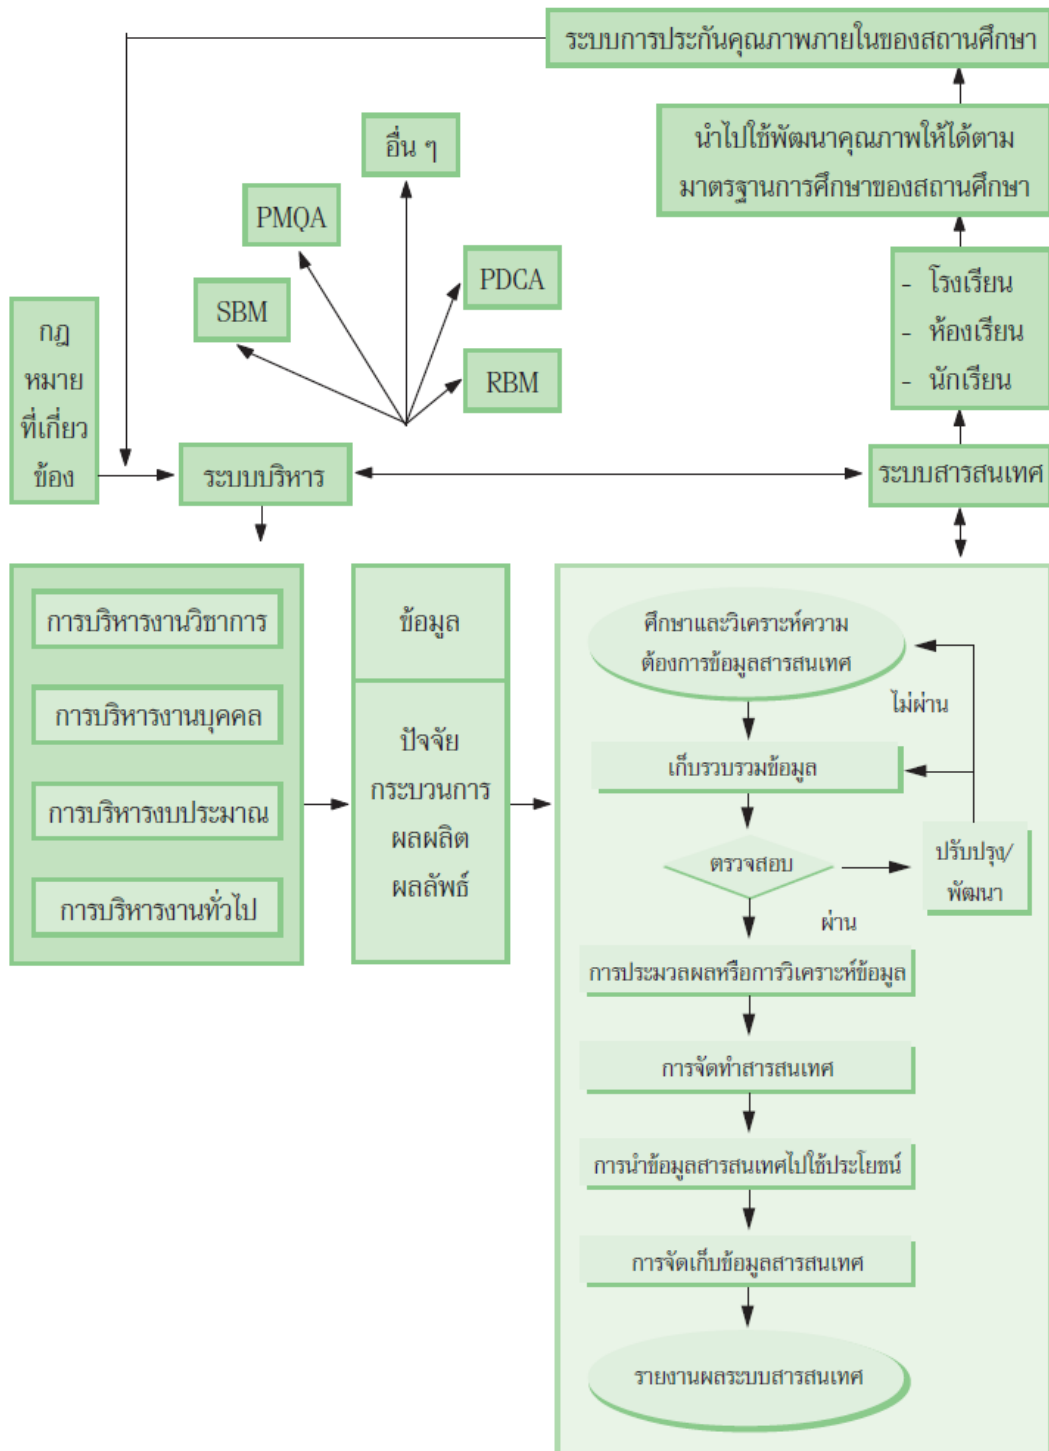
ระบบการประกันคุณภาพภายในของสถานศึกษา

นำไปใช้พัฒนาคุณภาพให้ได้ตามมาตรฐานการศึกษาของสถานศึกษา

อื่น ๆ

PMQA

PDCA

SBM

RBM

- โรงเรียน
- ห้องเรียน
- นักเรียน

กฎหมายที่เกี่ยวข้อง

ระบบบริหาร

ระบบสารสนเทศ

การบริหารงานวิชาการ

การบริหารงานบุคคล

การบริหารงบประมาณ

การบริหารงานทั่วไป

ข้อมูล

ปัจจัย
กระบวนการ
ผลผลิต
ผลลัพธ์

ศึกษาและวิเคราะห์ความต้องการข้อมูลสารสนเทศ

ไม่ผ่าน

เก็บรวบรวมข้อมูล

ตรวจสอบ

ปรับปรุง/พัฒนา

ผ่าน

การประมวลผลหรือการวิเคราะห์ข้อมูล

การจัดทำสารสนเทศ

การนำข้อมูลสารสนเทศไปใช้ประโยชน์

การจัดเก็บข้อมูลสารสนเทศ

รายงานผลระบบสารสนเทศ